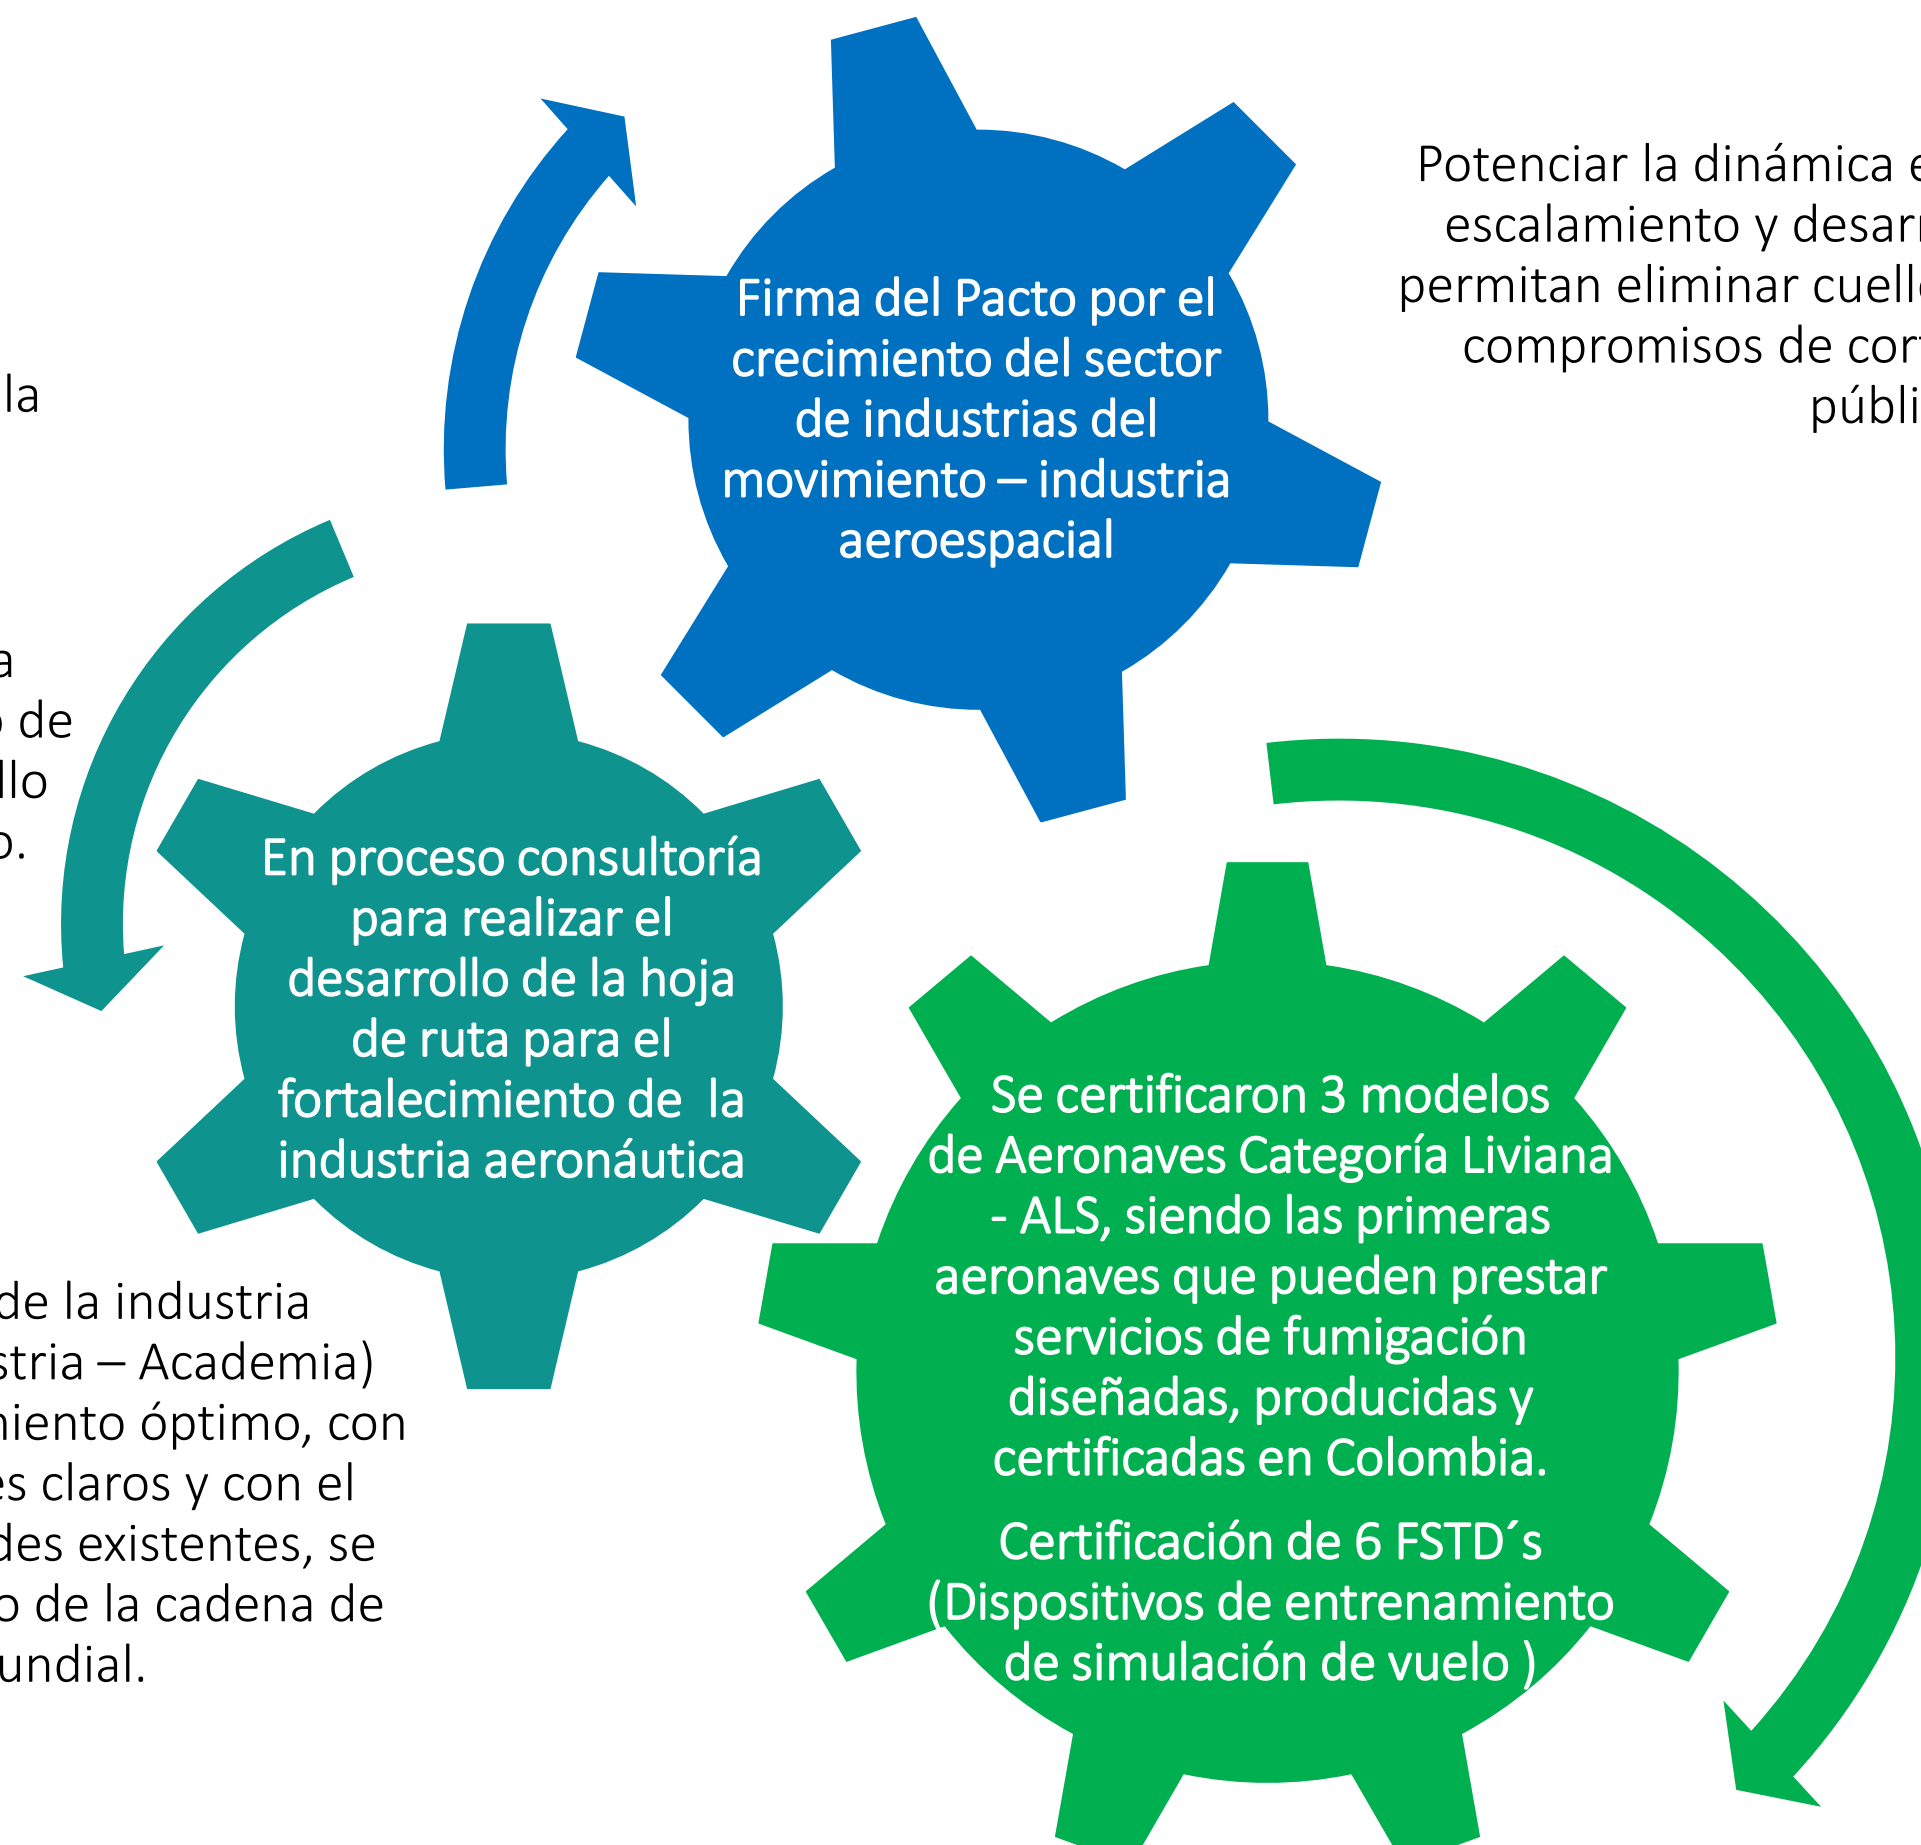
Firma del Pacto por el crecimiento del sector de industrias del movimiento – industria aeroespacial

Potenciar la dinámica e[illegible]
escalamiento y desarr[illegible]
permitan eliminar cuello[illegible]
compromisos de cor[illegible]
públi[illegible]

la

a
de
llo
o.

En proceso consultoría para realizar el desarrollo de la hoja de ruta para el fortalecimiento de la industria aeronáutica

de la industria
stria – Academia)
miento óptimo, con
es claros y con el
des existentes, se
o de la cadena de
undial.

Se certificaron 3 modelos de Aeronaves Categoría Liviana - ALS, siendo las primeras aeronaves que pueden prestar servicios de fumigación diseñadas, producidas y certificadas en Colombia.

Certificación de 6 FSTD´s (Dispositivos de entrenamiento de simulación de vuelo )